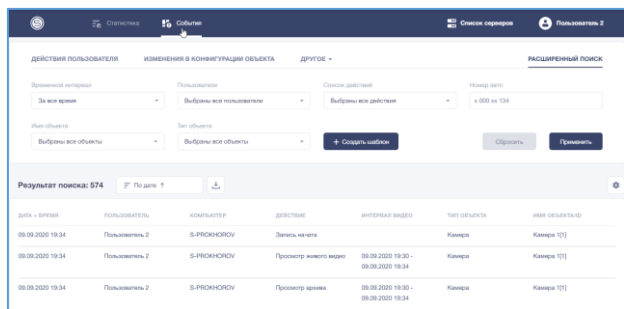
Статистика   События   Список серверов   Пользователь 2

ДЕЙСТВИЯ ПОЛЬЗОВАТЕЛЯ   ИЗМЕНЕНИЯ В КОНФИГУРАЦИИ ОБЪЕКТА   ДРУГОЕ ▾   РАСШИРЕННЫЙ ПОИСК

Временной интервал
За все время

Пользователи
Выбраны все пользователи

Список действий
Выбраны все действия

Номер авто
х 000 хх 134

Имя объекта
Выбраны все объекты

Тип объекта
Выбраны все объекты

+ Создать шаблон

Сбросить   Применить

Результат поиска: 574   По дате ↑

| ДАТА + ВРЕМЯ | ПОЛЬЗОВАТЕЛЬ | КОМПЬЮТЕР | ДЕЙСТВИЕ | ИНТЕРВАЛ ВИДЕО | ТИП ОБЪЕКТА | ИМЯ ОБЪЕКТА/ID |
|---|---|---|---|---|---|---|
| 09.09.2020 19:34 | Пользователь 2 | S-PROKHOROV | Запись начата | | Камера | Камера 1[1] |
| 09.09.2020 19:34 | Пользователь 2 | S-PROKHOROV | Просмотр живого видео | 09.09.2020 19:30 - 09.09.2020 19:34 | Камера | Камера 1[1] |
| 09.09.2020 19:34 | Пользователь 2 | S-PROKHOROV | Просмотр архива | 09.09.2020 19:30 - 09.09.2020 19:34 | Камера | Камера 1[1] |